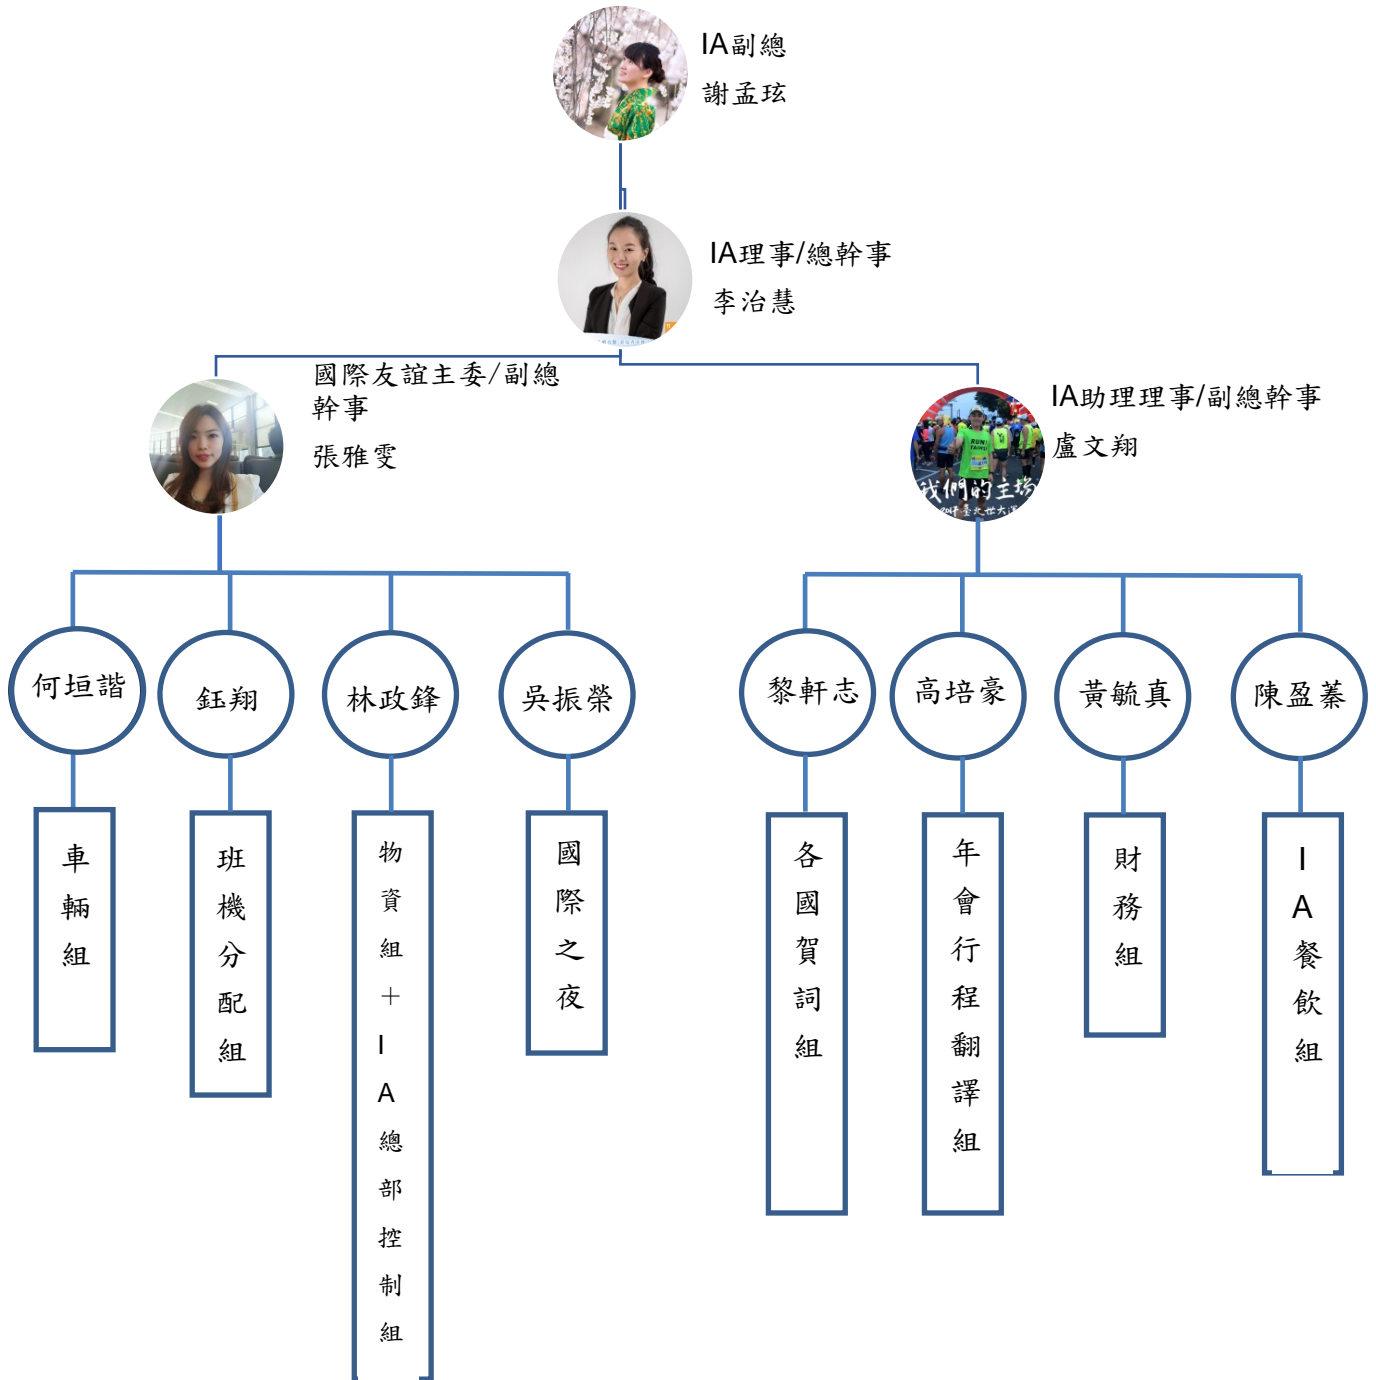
IA副總
謝孟玹

IA理事/總幹事
李治慧

國際友誼主委/副總幹事
張雅雯

IA助理理事/副總幹事
盧文翔

RUN TAIPEI
我們的主場
2017臺北世大運

何垣諧

鈺翔

林政鋒

吳振榮

黎軒志

高培豪

黃毓真

陳盈蓁

車輛組

班機分配組

物資組+IA總部控制組

國際之夜

各國賀詞組

年會行程翻譯組

財務組

IA餐飲組